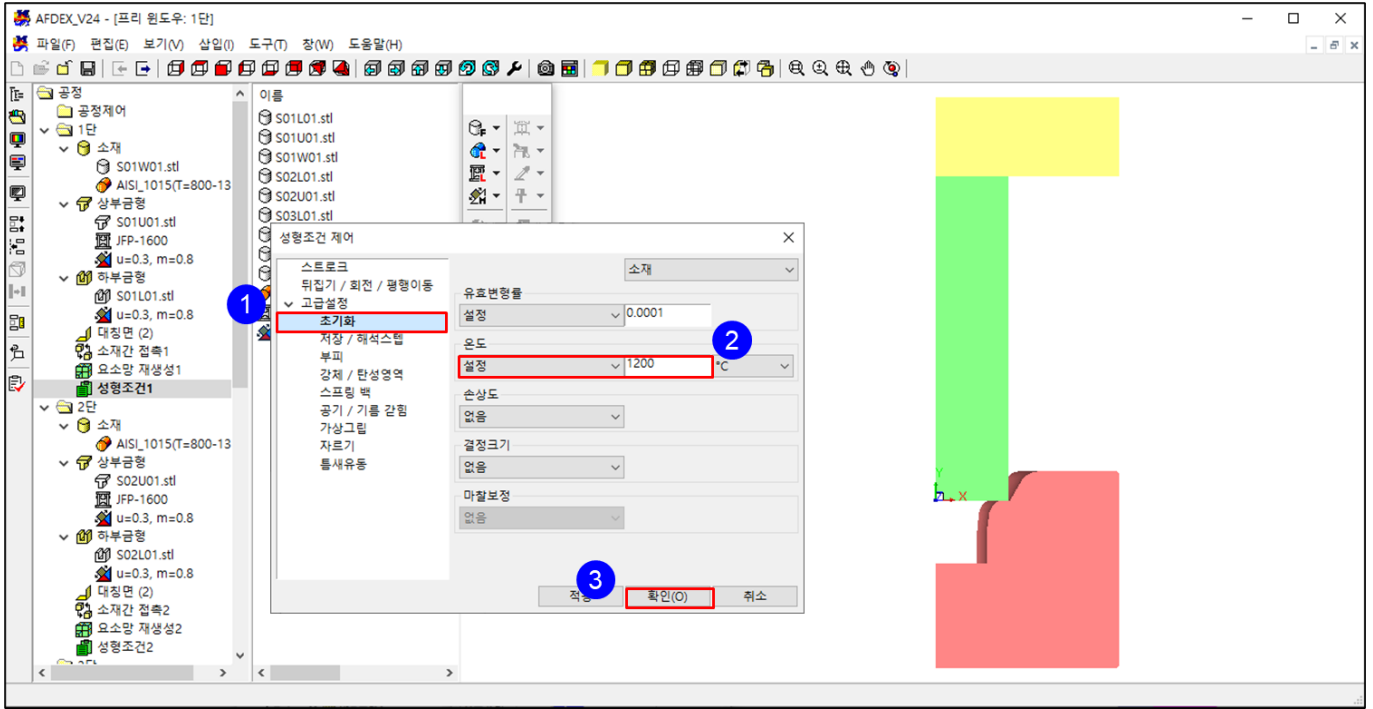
AFDEX_V24 - [프리 윈도우: 1단]

파일(F) 편집(E) 보기(V) 삽입(I) 도구(T) 창(W) 도움말(H)

공정
공정제어
1단
소재
S01W01.stl
AISI_1015(T=800-13
상부금형
S01U01.stl
JFP-1600
u=0.3, m=0.8
하부금형
S01L01.stl
u=0.3, m=0.8
대칭면 (2)
소재간 접촉1
요소망 재생성1
성형조건1
2단
소재
AISI_1015(T=800-13
상부금형
S02U01.stl
JFP-1600
u=0.3, m=0.8
하부금형
S02L01.stl
u=0.3, m=0.8
대칭면 (2)
소재간 접촉2
요소망 재생성2
성형조건2
3단

이름
S01L01.stl
S01U01.stl
S01W01.stl
S02L01.stl
S02U01.stl
S03L01.stl

성형조건 제어

스트로크
뒤집기 / 회전 / 평행이동
고급설정
초기화
저장 / 해석스텝
부피
강체 / 탄성영역
스프링 백
공기 / 기름 갇힘
가상그립
자르기
틈새유동

소재
유효변형률
설정
0.0001
온도
설정
1200
°C
손상도
없음
결정크기
없음
마찰보정
없음

1
2
3

적용
확인(O)
취소

Y
X